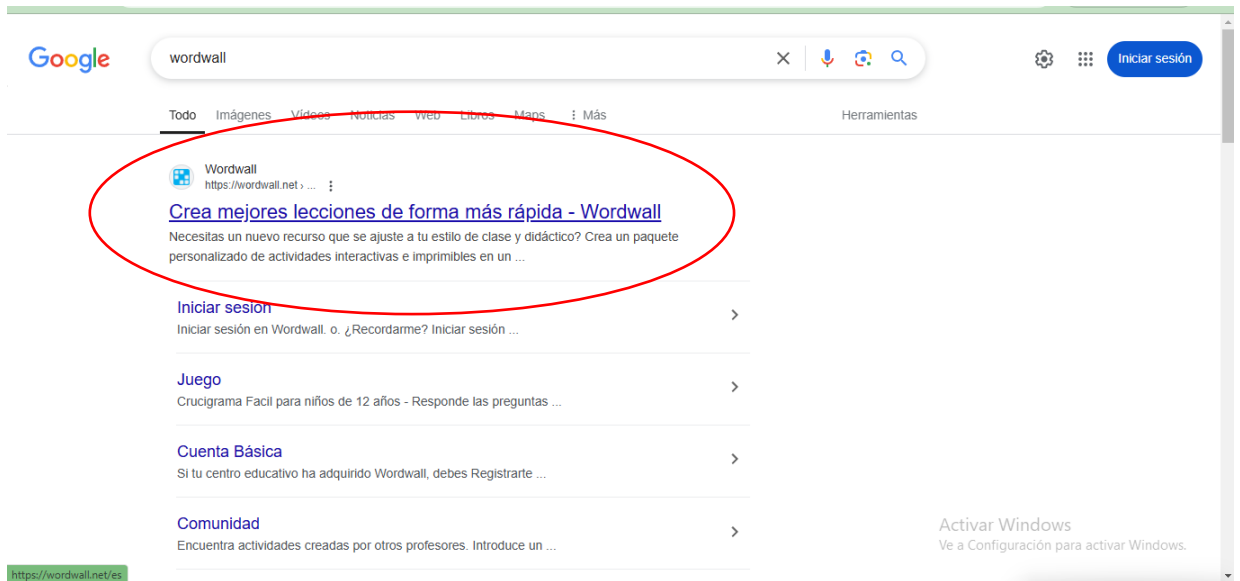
Google

wordwall

Iniciar sesión

Todo Imágenes Videos Noticias Web Libros Maps ⋮ Más Herramientas

Wordwall
https://wordwall.net › ...

Crea mejores lecciones de forma más rápida - Wordwall

Necesitas un nuevo recurso que se ajuste a tu estilo de clase y didáctico? Crea un paquete personalizado de actividades interactivas e imprimibles en un ...

Iniciar sesión
Iniciar sesión en Wordwall. o. ¿Recordarme? Iniciar sesión ...

Juego
Crucigrama Facil para niños de 12 años - Responde las preguntas ...

Cuenta Básica
Si tu centro educativo ha adquirido Wordwall, debes Registrarte ...

Comunidad
Encuentra actividades creadas por otros profesores. Introduce un ...

Activar Windows
Ve a Configuración para activar Windows.

https://wordwall.net/es